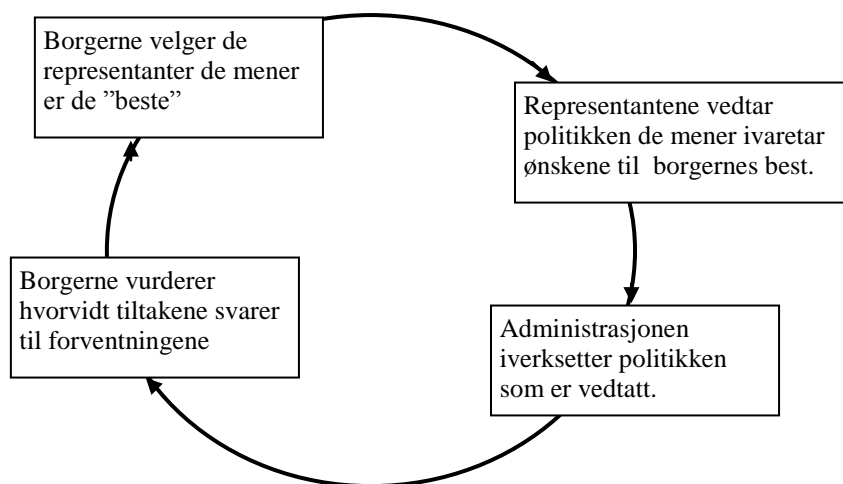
Borgerne velger de representanter de mener er de ”beste”

Representantene vedtar politikken de mener ivaretar ønskene til borgernes best.

Administrasjonen iverksetter politikken som er vedtatt.

Borgerne vurderer hvorvidt tiltakene svarer til forventningene